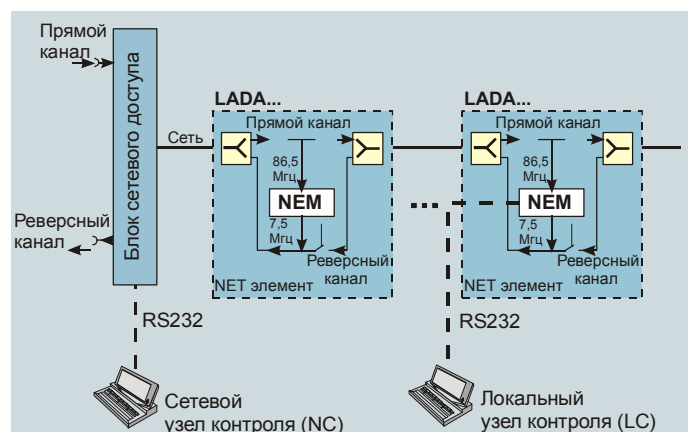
Прямой канал

Блок сетевого доступа

Реверсный канал

Сеть

LADA...

Прямой канал

86,5 Мгц

NEM

7,5 Мгц

Реверсный канал

NET элемент

LADA...

Прямой канал

86,5 Мгц

NEM

7,5 Мгц

Реверсный канал

NET элемент

RS232

RS232

Сетевой узел контроля (NC)

Локальный узел контроля (LC)